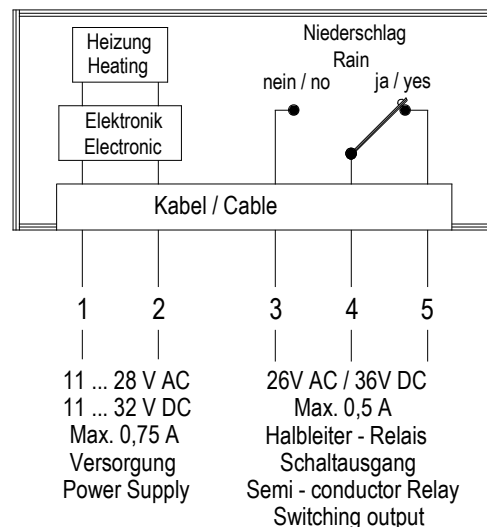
Heizung
Heating

Elektronik
Electronic

Niederschlag
Rain

nein / no

ja / yes

Kabel / Cable

1 2 3 4 5

11 ... 28 V AC
11 ... 32 V DC
Max. 0,75 A
Versorgung
Power Supply

26V AC / 36V DC
Max. 0,5 A
Halbleiter - Relais
Schaltausgang
Semi - conductor Relay
Switching output